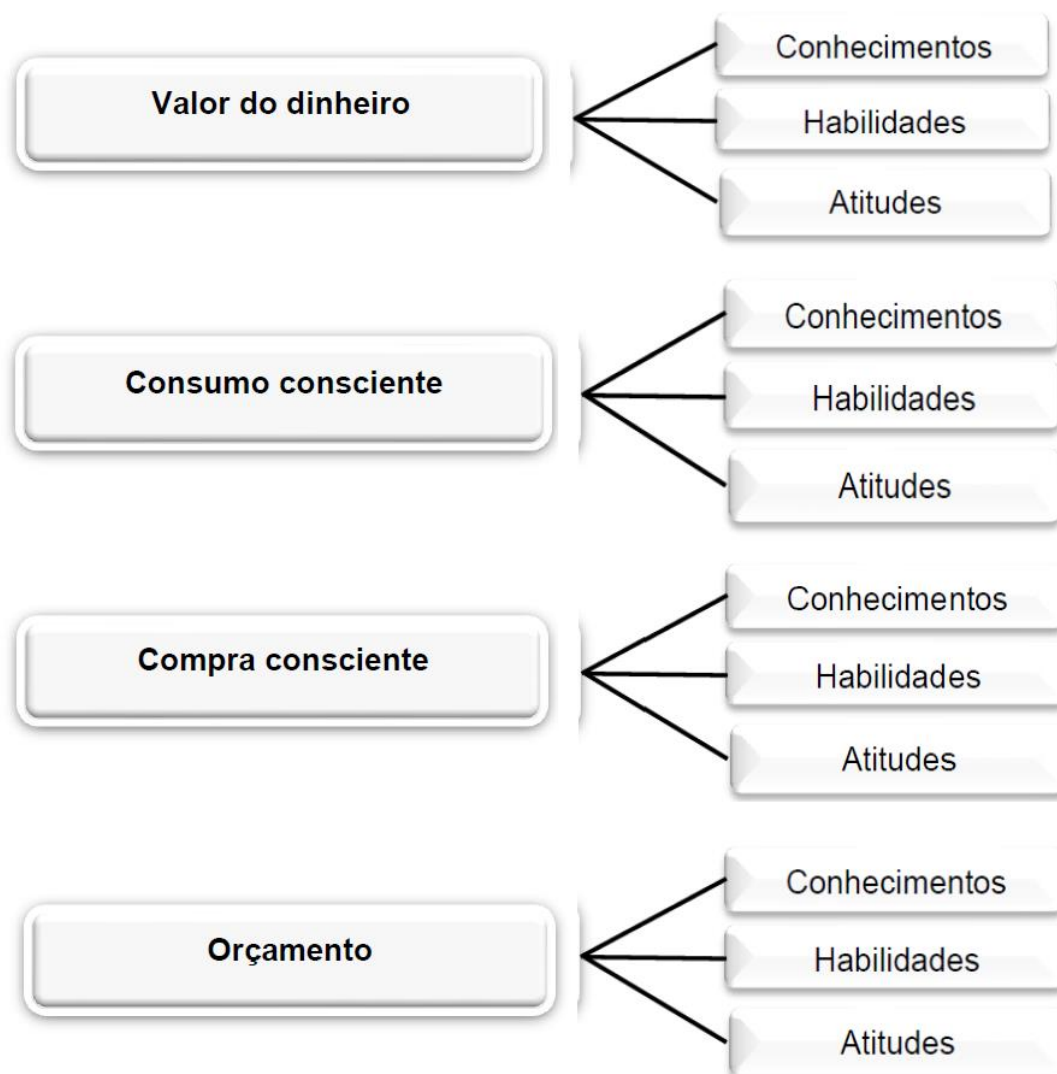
Valor do dinheiro

Conhecimentos
Habilidades
Atitudes

Consumo consciente

Conhecimentos
Habilidades
Atitudes

Compra consciente

Conhecimentos
Habilidades
Atitudes

Orçamento

Conhecimentos
Habilidades
Atitudes